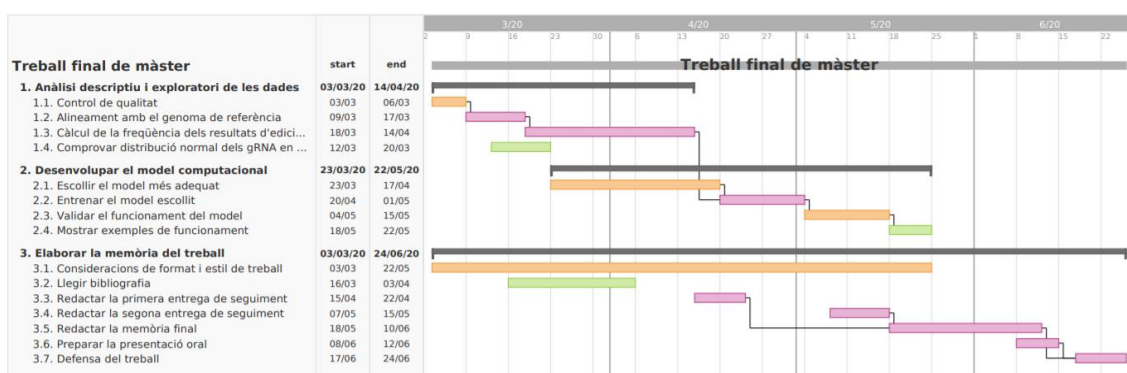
| Treball final de màster | start | end |
|---|---|---|
| 1. Anàlisi descriptiu i exploratori de les dades | 03/03/20 | 14/04/20 |
| 1.1. Control de qualitat | 03/03 | 06/03 |
| 1.2. Alineament amb el genoma de referència | 09/03 | 17/03 |
| 1.3. Càlcul de la freqüència dels resultats d'edici... | 18/03 | 14/04 |
| 1.4. Comprovar distribució normal dels gRNA en ... | 12/03 | 20/03 |
| 2. Desenvolupar el model computacional | 23/03/20 | 22/05/20 |
| 2.1. Escollir el model més adequat | 23/03 | 17/04 |
| 2.2. Entrenar el model escollit | 20/04 | 01/05 |
| 2.3. Validar el funcionament del model | 04/05 | 15/05 |
| 2.4. Mostrar exemples de funcionament | 18/05 | 22/05 |
| 3. Elaborar la memòria del treball | 03/03/20 | 24/06/20 |
| 3.1. Consideracions de format i estil de treball | 03/03 | 22/05 |
| 3.2. Llegir bibliografia | 16/03 | 03/04 |
| 3.3. Redactar la primera entrega de seguiment | 15/04 | 22/04 |
| 3.4. Redactar la segona entrega de seguiment | 07/05 | 15/05 |
| 3.5. Redactar la memòria final | 18/05 | 10/06 |
| 3.6. Preparar la presentació oral | 08/06 | 12/06 |
| 3.7. Defensa del treball | 17/06 | 24/06 |

3/20 4/20 5/20 6/20
2 9 16 23 30 6 13 20 27 4 11 18 25 1 8 15 22

Treball final de màster